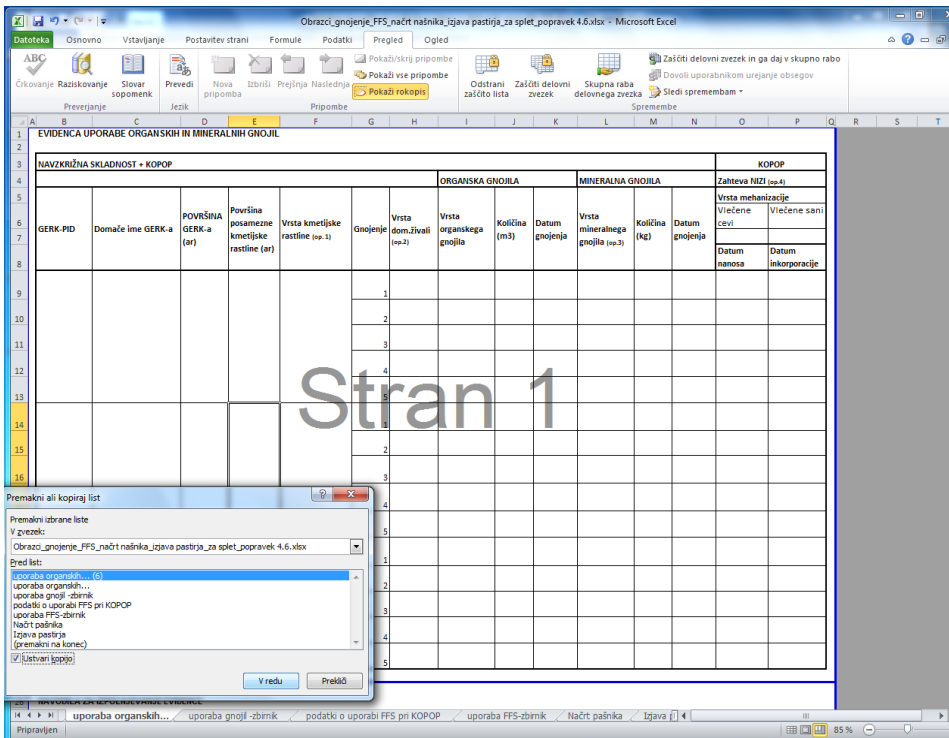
Obrazci_gnojenje_FFS_načrt našnika_izjava pastirja_za splet_popravek 4.6.xlsx - Microsoft Excel

Datoteka Osnovno Vstavljanje Postavitev strani Formule Podatki Pregled Ogled

Črkovanje Raziskovanje Slovar sopomenk Prevedi Nova pripomba Izbriši Prejšnja Naslednja Pokaži/skrij pripombe Pokaži vse pripombe Pokaži rokopis Odstrani zaščito lista Zaščiti delovni zvezek Skupna raba delovnega zvezka Zaščiti delovni zvezek in ga daj v skupno rabo Dovoli uporabnikom urejanje obsegov Sledi spremembam

Preverjanje Jezik Pripombe Spremembe

A B C D E F G H I J K L M N O P Q R S T

EVIDENCA UPORABE ORGANSKIH IN MINERALNIH GNOJIL

NAVZKRIŽNA SKLADNOST + KOPOP

KOPOP

ORGANSKA GNOJILA MINERALNA GNOJILA Zahteva NIZI (op.4)

| GERK-PID | Domače ime GERK-a | POVRŠINA GERK-a (ar) | Površina posamezne kmetijske rastline (ar) | Vrsta kmetijske rastline (op. 1) | Gnojenje | Vrsta dom.živali (op.2) | Vrsta organskega gnojila | Količina (m3) | Datum gnojenja | Vrsta mineralnega gnojila (op.3) | Količina (kg) | Datum gnojenja | Vrsta mehanizacije: Vlečene cevi / Datum nanosa | Vlečene sani / Datum inkorporacije |
|---|---|---|---|---|---|---|---|---|---|---|---|---|---|---|
| | | | | | 1 | | | | | | | | | |
| | | | | | 2 | | | | | | | | | |
| | | | | | 3 | | | | | | | | | |
| | | | | | 4 | | | | | | | | | |
| | | | | | 5 | | | | | | | | | |
| | | | | | 1 | | | | | | | | | |
| | | | | | 2 | | | | | | | | | |
| | | | | | 3 | | | | | | | | | |
| | | | | | 4 | | | | | | | | | |
| | | | | | 5 | | | | | | | | | |
| | | | | | 1 | | | | | | | | | |
| | | | | | 2 | | | | | | | | | |
| | | | | | 3 | | | | | | | | | |
| | | | | | 4 | | | | | | | | | |
| | | | | | 5 | | | | | | | | | |

Stran 1

Premakni ali kopiraj list
Premakni izbrane liste
V zvezek:
Obrazci_gnojenje_FFS_načrt našnika_izjava pastirja_za splet_popravek 4.6.xlsx
Pred list:
uporaba organskih... (6)
uporaba organskih...
uporaba gnojil -zbirnik
podatki o uporabi FFS pri KOPOP
uporaba FFS-zbirnik
Načrt pašnika
Izjava pastirja
(premakni na konec)
Ustvari kopijo
V redu Prekliči

NAVODILA ZA IZPOLNJEVANJE EVIDENCE

uporaba organskih... uporaba gnojil -zbirnik podatki o uporabi FFS pri KOPOP uporaba FFS-zbirnik Načrt pašnika Izjava p

Pripravljen 85 %